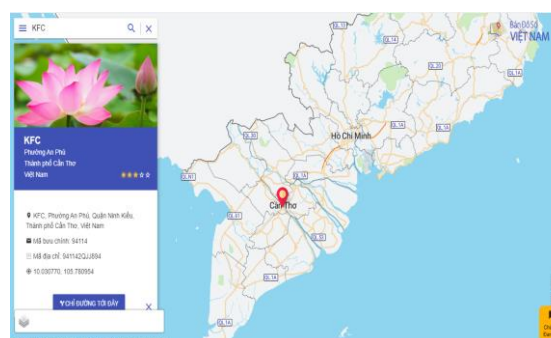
KFC

KFC
Phường An Phú
Thành phố Cần Thơ
Việt Nam

KFC, Phường An Phú, Quận Ninh Kiều, Thành phố Cần Thơ, Việt Nam
Mã bưu chính: 94114
Mã địa chỉ: 94114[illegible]
10.030770, 105.780954

CHỈ ĐƯỜNG TỚI ĐÂY

Bản đồ số
VIỆT NAM

Hồ Chí Minh
Cần Thơ